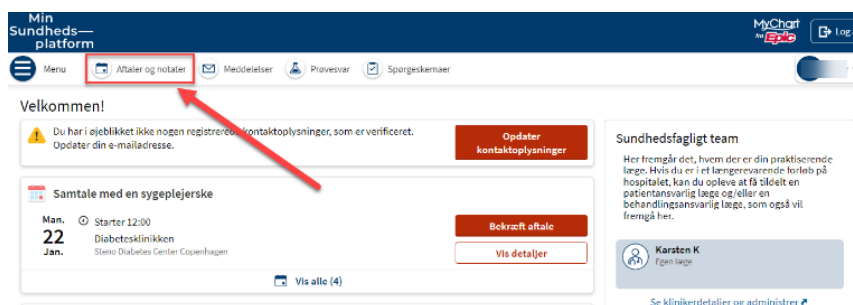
Min Sundheds—platform

MyChart fra Epic

Log

Menu

Aftaler og notater

Meddelelser

Prøvesvar

Spørgeskemaer

Velkommen!

Du har i øjeblikket ikke nogen registrerede kontaktoplysninger, som er verificeret. Opdater din e-mailadresse.

Opdater kontaktoplysninger

Samtale med en sygeplejerske

Man.
22
Jan.

Starter 12:00

Diabetesklinikken

Steno Diabetes Center Copenhagen

Bekræft aftale

Vis detaljer

Vis alle (4)

Sundhedsfagligt team

Her fremgår det, hvem der er din praktiserende læge. Hvis du er i et længerevarende forløb på hospitalet, kan du opleve at få tildelt en patientansvarlig læge og/eller en behandlingsansvarlig læge, som også vil fremgå her.

Karsten K

Egen læge

Se klinikerdetaljer og administrer